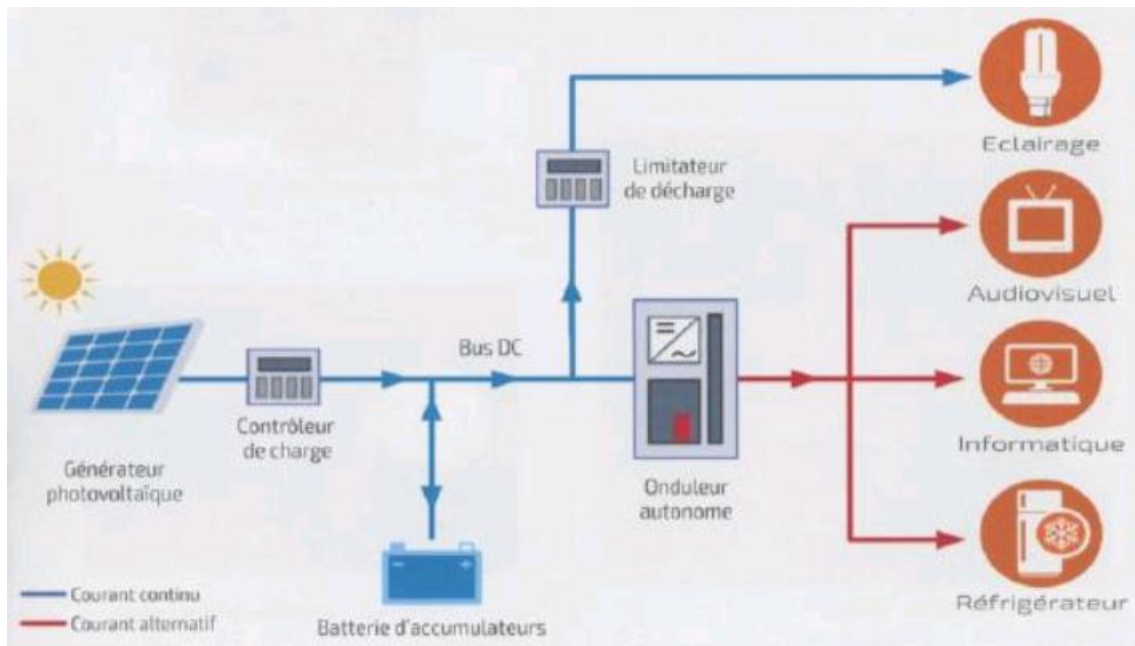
Eclairage

Limitateur de décharge

Audiovisuel

Bus DC

Informatique

Contrôleur de charge

Générateur photovoltaïque

Onduleur autonome

Réfrigérateur

Courant continu
Courant alternatif

Batterie d'accumulateurs